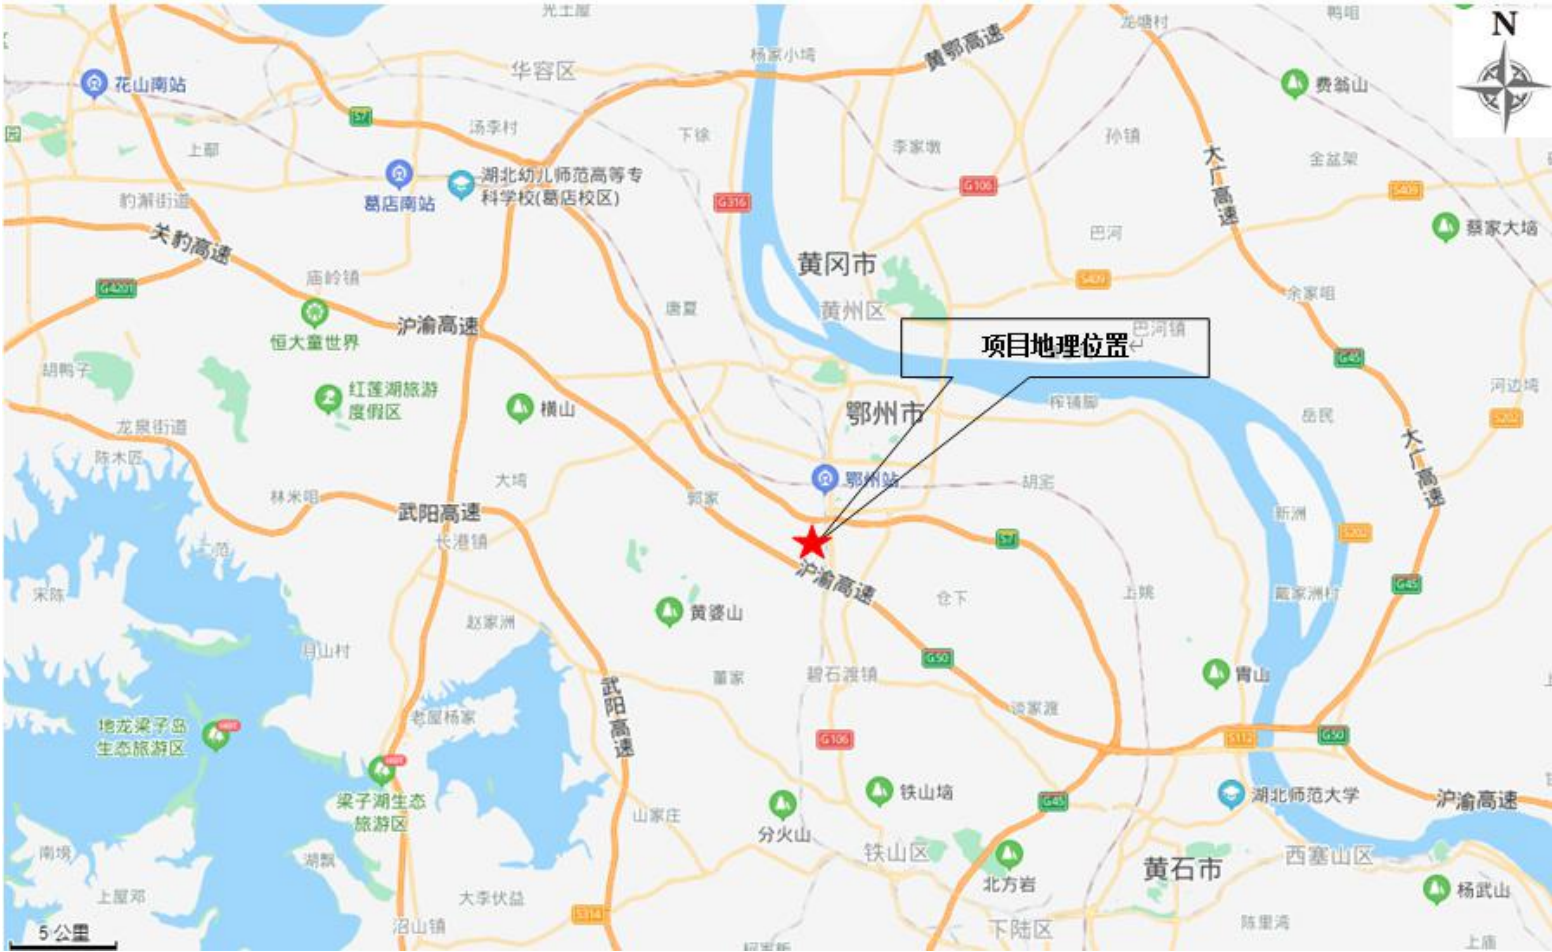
光土厦
龙塘村
鸭嘴
N
花山南站
华容区
杨家小垸
黄鄂高速
费剑山
S7
汤李村
上郡
下徐
李家墩
孙镇
大广高速
全盆架
葛店南站
湖北幼儿师范高等专科学校(葛店校区)
G316
G106
S409
豹澥街道
蔡家大垸
关豹高速
巴河
黄冈市
G4201
庙岭镇
S409
余家咀
唐夏
黄州区
恒大童世界
沪渝高速
项目地理位置
巴河镇
G45
胡鸭子
河边咀
红莲湖旅游度假区
横山
鄂州市
杨铺脑
岳民
S202
龙泉街道
大广高速
陈木匠
鄂州站
胡家
大垸
郭家
林米咀
武阳高速
S7
新洲
长港镇
S202
沪渝高速
仓下
宋陈
上姚
戴家洲村
黄婆山
G45
赵家洲
月山村
G50
董家
碧石渡镇
胃山
武阳高速
老屋杨家
谈家渡
地龙梁子岛生态旅游区
G106
S112
G50
梁子湖生态旅游区
铁山垴
湖北师范大学
沪渝高速
分火山
G45
山家庄
南境
湖颗
铁山区
北方岩
西塞山区
黄石市
上屋郑
杨武山
大李伙益
陈里湾
5 公里
沼山镇
S314
下陆区
上庙